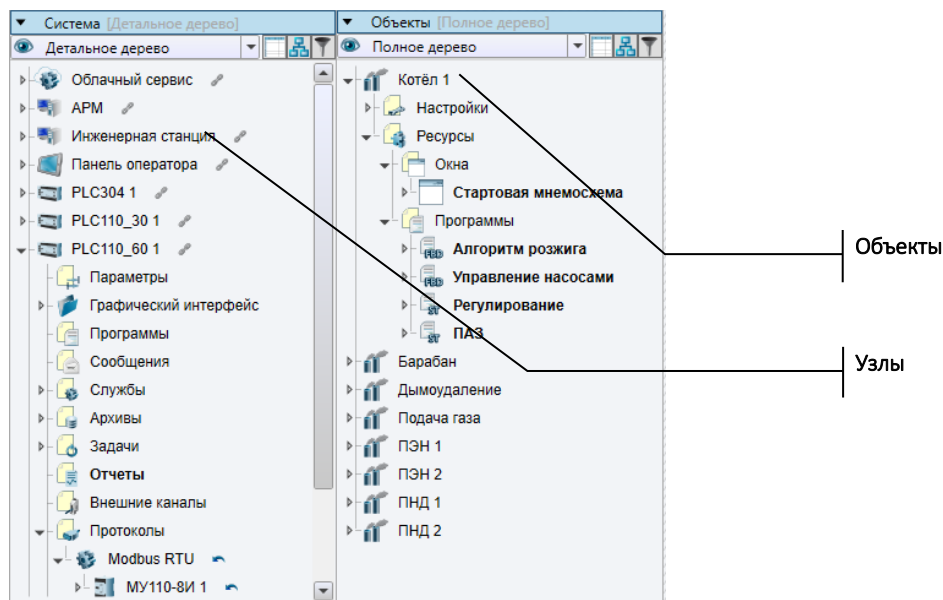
Система [Детальное дерево]
Детальное дерево
Облачный сервис
АРМ
Инженерная станция
Панель оператора
PLC304 1
PLC110_30 1
PLC110_60 1
Параметры
Графический интерфейс
Программы
Сообщения
Службы
Архивы
Задачи
Отчеты
Внешние каналы
Протоколы
Modbus RTU
МУ110-8И 1

Объекты [Полное дерево]
Полное дерево
Котёл 1
Настройки
Ресурсы
Окна
Стартовая мнемосхема
Программы
FBD Алгоритм розжига
FBD Управление насосами
ST Регулирование
ST ПАЗ
Барабан
Дымоудаление
Подача газа
ПЭН 1
ПЭН 2
ПНД 1
ПНД 2

Объекты
Узлы